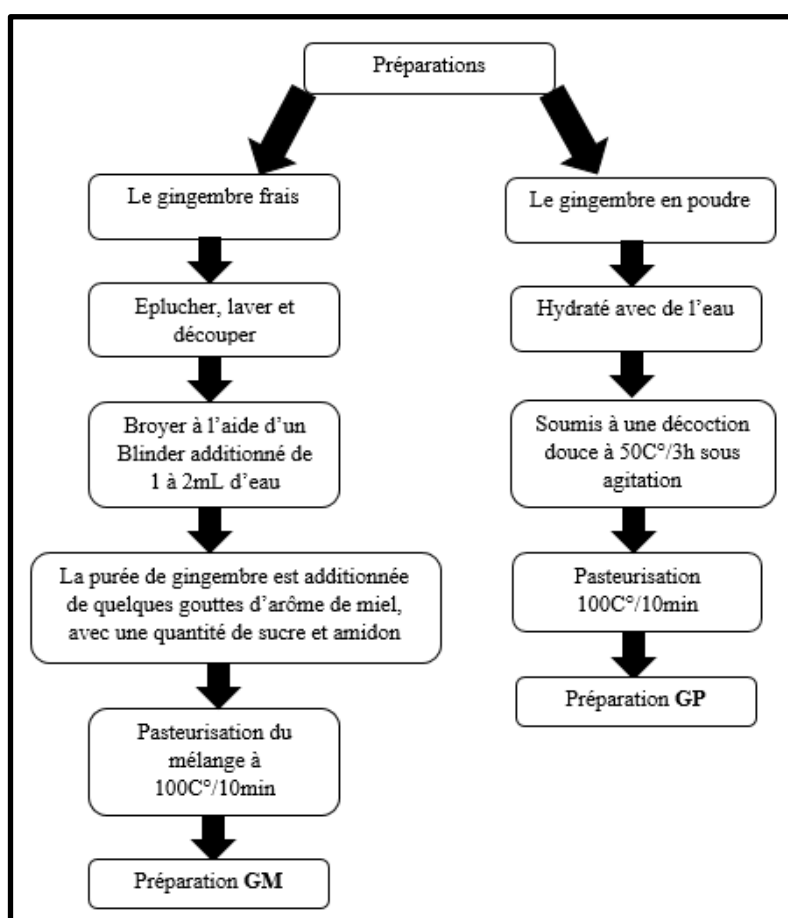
Préparations

Le gingembre frais

Eplucher, laver et découper

Broyer à l'aide d'un Blinder additionné de 1 à 2mL d'eau

La purée de gingembre est additionnée de quelques gouttes d'arôme de miel, avec une quantité de sucre et amidon

Pasteurisation du mélange à 100C°/10min

Préparation **GM**

Le gingembre en poudre

Hydraté avec de l'eau

Soumis à une décoction douce à 50C°/3h sous agitation

Pasteurisation 100C°/10min

Préparation **GP**